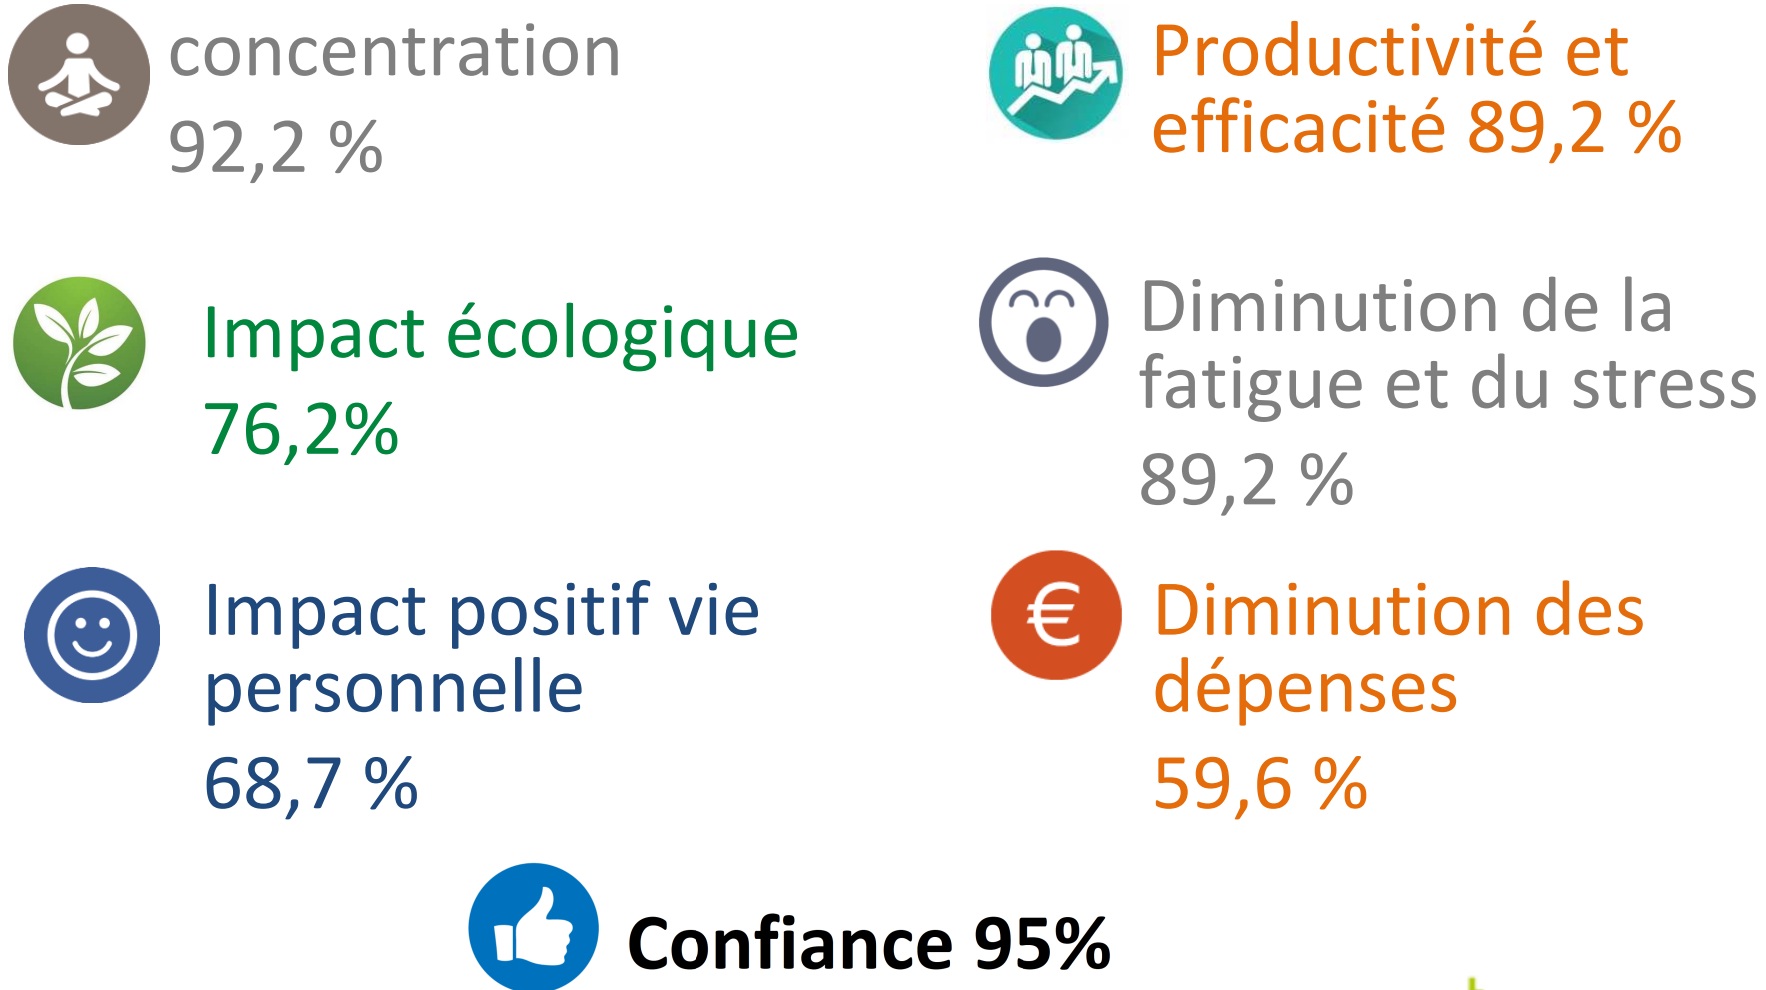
concentration
92,2 %

Productivité et efficacité 89,2 %

Impact écologique
76,2%

Diminution de la fatigue et du stress
89,2 %

Impact positif vie personnelle
68,7 %

€

Diminution des dépenses
59,6 %

Confiance 95%